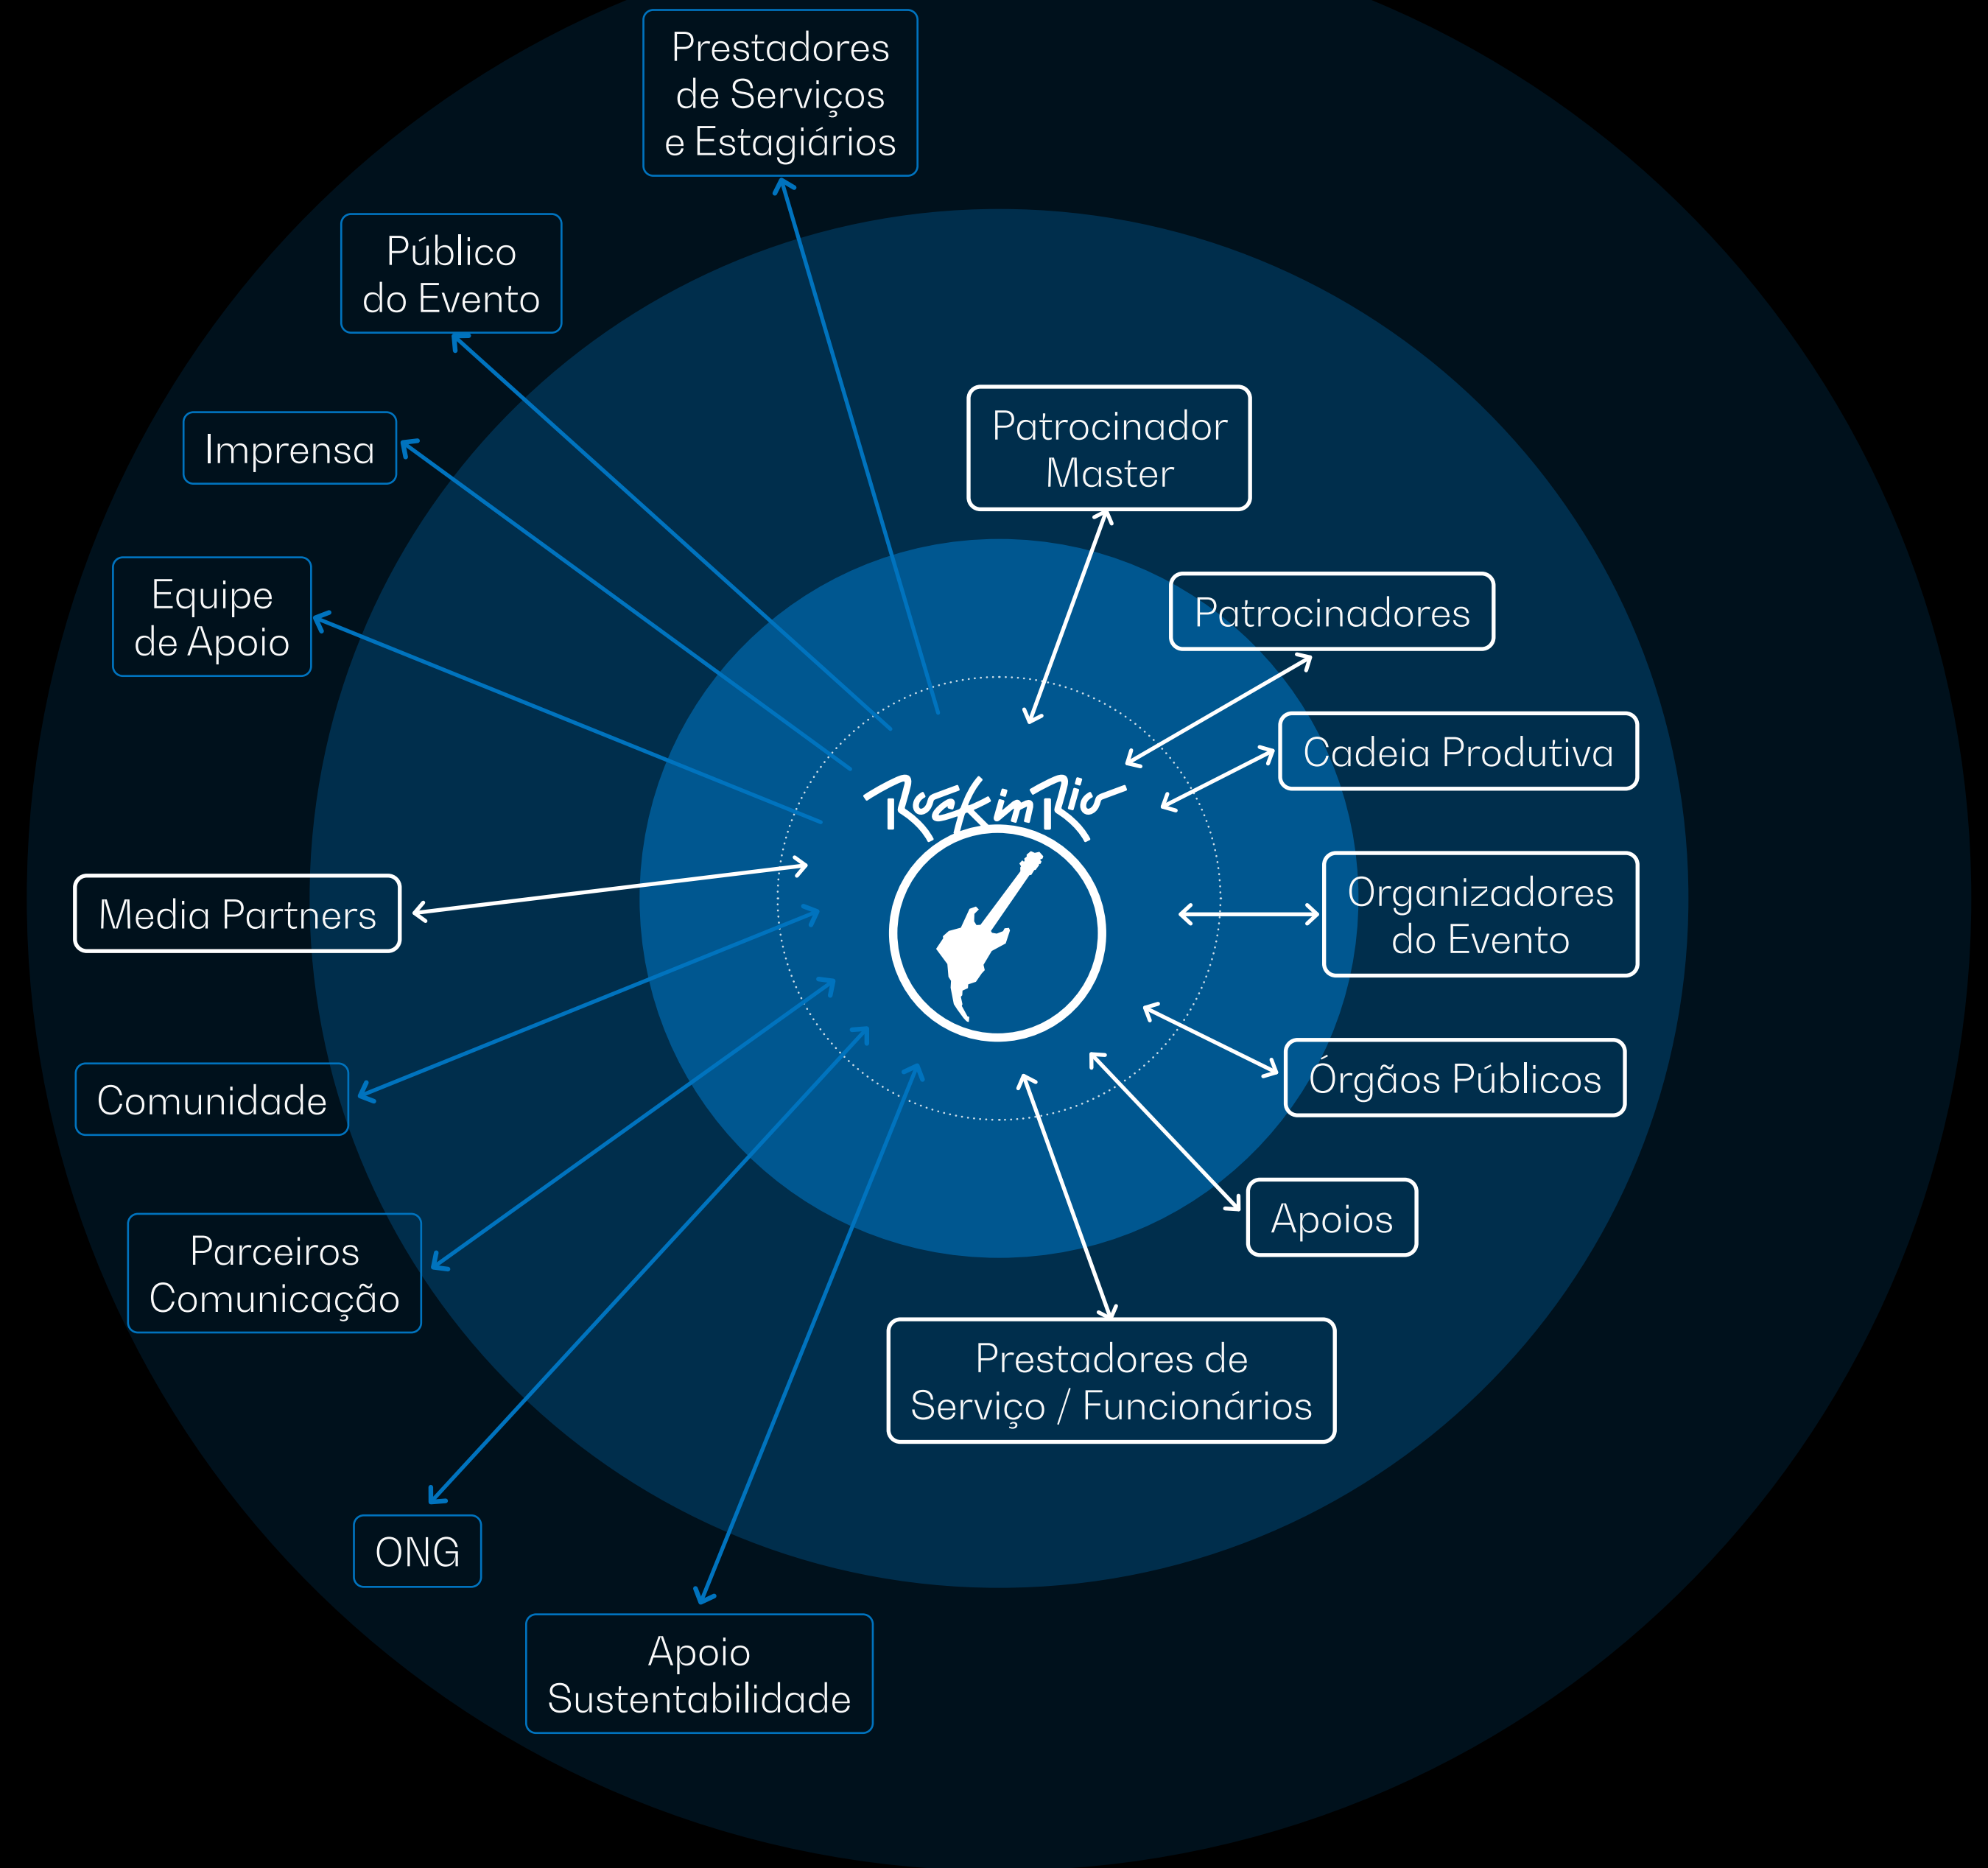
Prestadores de Serviços e Estagiários

Público do Evento

Imprensa

Equipe de Apoio

Patrocinador Master

Patrocinadores

Cadeia Produtiva

Rock in Rio

Media Partners

Organizadores do Evento

Comunidade

Órgãos Públicos

Apoios

Parceiros Comunicação

Prestadores de Serviço / Funcionários

ONG

Apoio Sustentabilidade